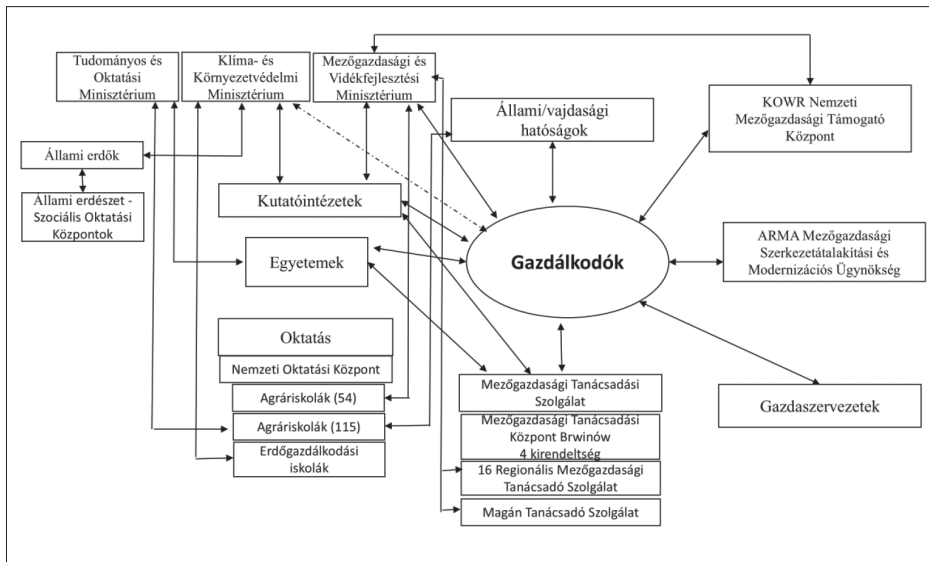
Tudományos és Oktatási Minisztérium

Klíma- és Környezetvédelmi Minisztérium

Mezőgazdasági és Vidékfejlesztési Minisztérium

Állami/vajdasági hatóságok

KOWR Nemzeti Mezőgazdasági Támogató Központ

Állami erdők

Állami erdészet - Szociális Oktatási Központok

Kutatóintézetek

Egyetemek

Gazdálkodók

ARMA Mezőgazdasági Szerkezetátalakítási és Modernizációs Ügynökség

Oktatás

Nemzeti Oktatási Központ

Agráriskolák (54)

Agráriskolák (115)

Erdőgazdálkodási iskolák

Mezőgazdasági Tanácsadási Szolgálat

Mezőgazdasági Tanácsadási Központ Brwinów 4 kirendeltség

16 Regionális Mezőgazdasági Tanácsadó Szolgálat

Magán Tanácsadó Szolgálat

Gazdaszervezetek